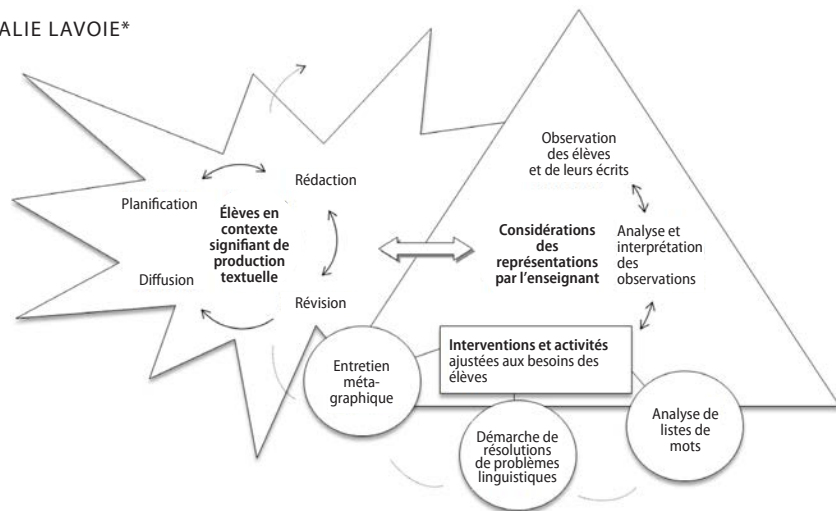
ALIE LAVOIE*

Planification

Élèves en contexte signifiant de production textuelle

Rédaction

Diffusion

Révision

Observation des élèves et de leurs écrits

Considérations des représentations par l'enseignant

Analyse et interprétation des observations

Interventions et activités ajustées aux besoins des élèves

Entretien méta-graphique

Démarche de résolutions de problèmes linguistiques

Analyse de listes de mots